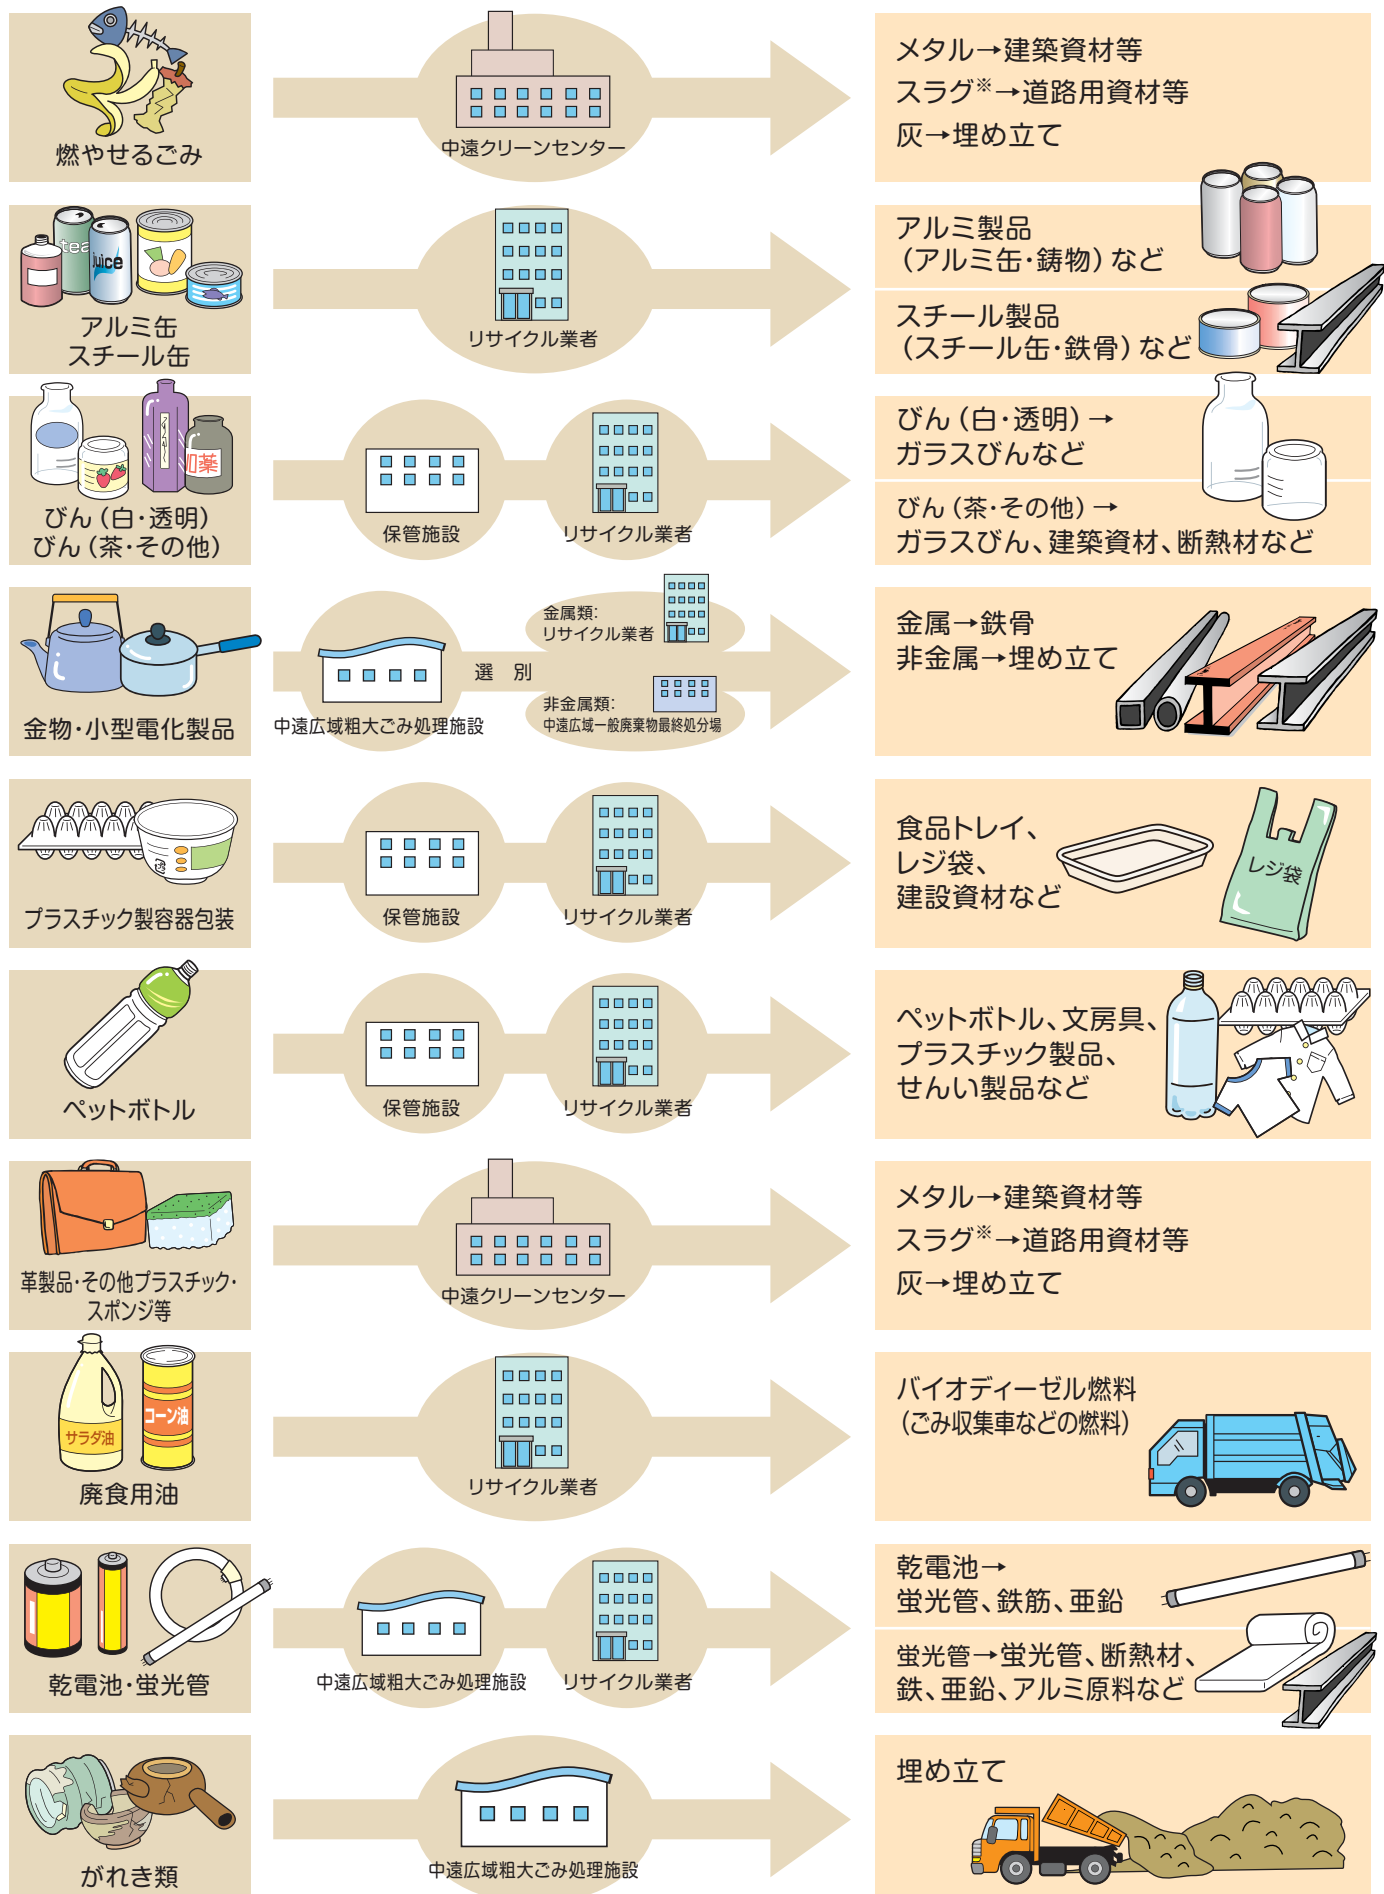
燃やせるごみ

中遠クリーンセンター

メタル→建築資材等
スラグ※→道路用資材等
灰→埋め立て

tea
Juice
アルミ缶
スチール缶

リサイクル業者

アルミ製品
(アルミ缶・鋳物) など

スチール製品
(スチール缶・鉄骨) など

薬
びん (白・透明)
びん (茶・その他)

保管施設

リサイクル業者

びん (白・透明) →
ガラスびんなど

びん (茶・その他) →
ガラスびん、建築資材、断熱材など

金物・小型電化製品

中遠広域粗大ごみ処理施設

選　別

金属類:
リサイクル業者

非金属類:
中遠広域一般廃棄物最終処分場

金属→鉄骨
非金属→埋め立て

プラスチック製容器包装

保管施設

リサイクル業者

食品トレイ、
レジ袋、
建設資材など

レジ袋

ペットボトル

保管施設

リサイクル業者

ペットボトル、文房具、
プラスチック製品、
せんい製品など

革製品・その他プラスチック・スポンジ等

中遠クリーンセンター

メタル→建築資材等
スラグ※→道路用資材等
灰→埋め立て

サラダ油
コーン油
廃食用油

リサイクル業者

バイオディーゼル燃料
(ごみ収集車などの燃料)

乾電池・蛍光管

中遠広域粗大ごみ処理施設

リサイクル業者

乾電池→
蛍光管、鉄筋、亜鉛

蛍光管→蛍光管、断熱材、
鉄、亜鉛、アルミ原料など

がれき類

中遠広域粗大ごみ処理施設

埋め立て